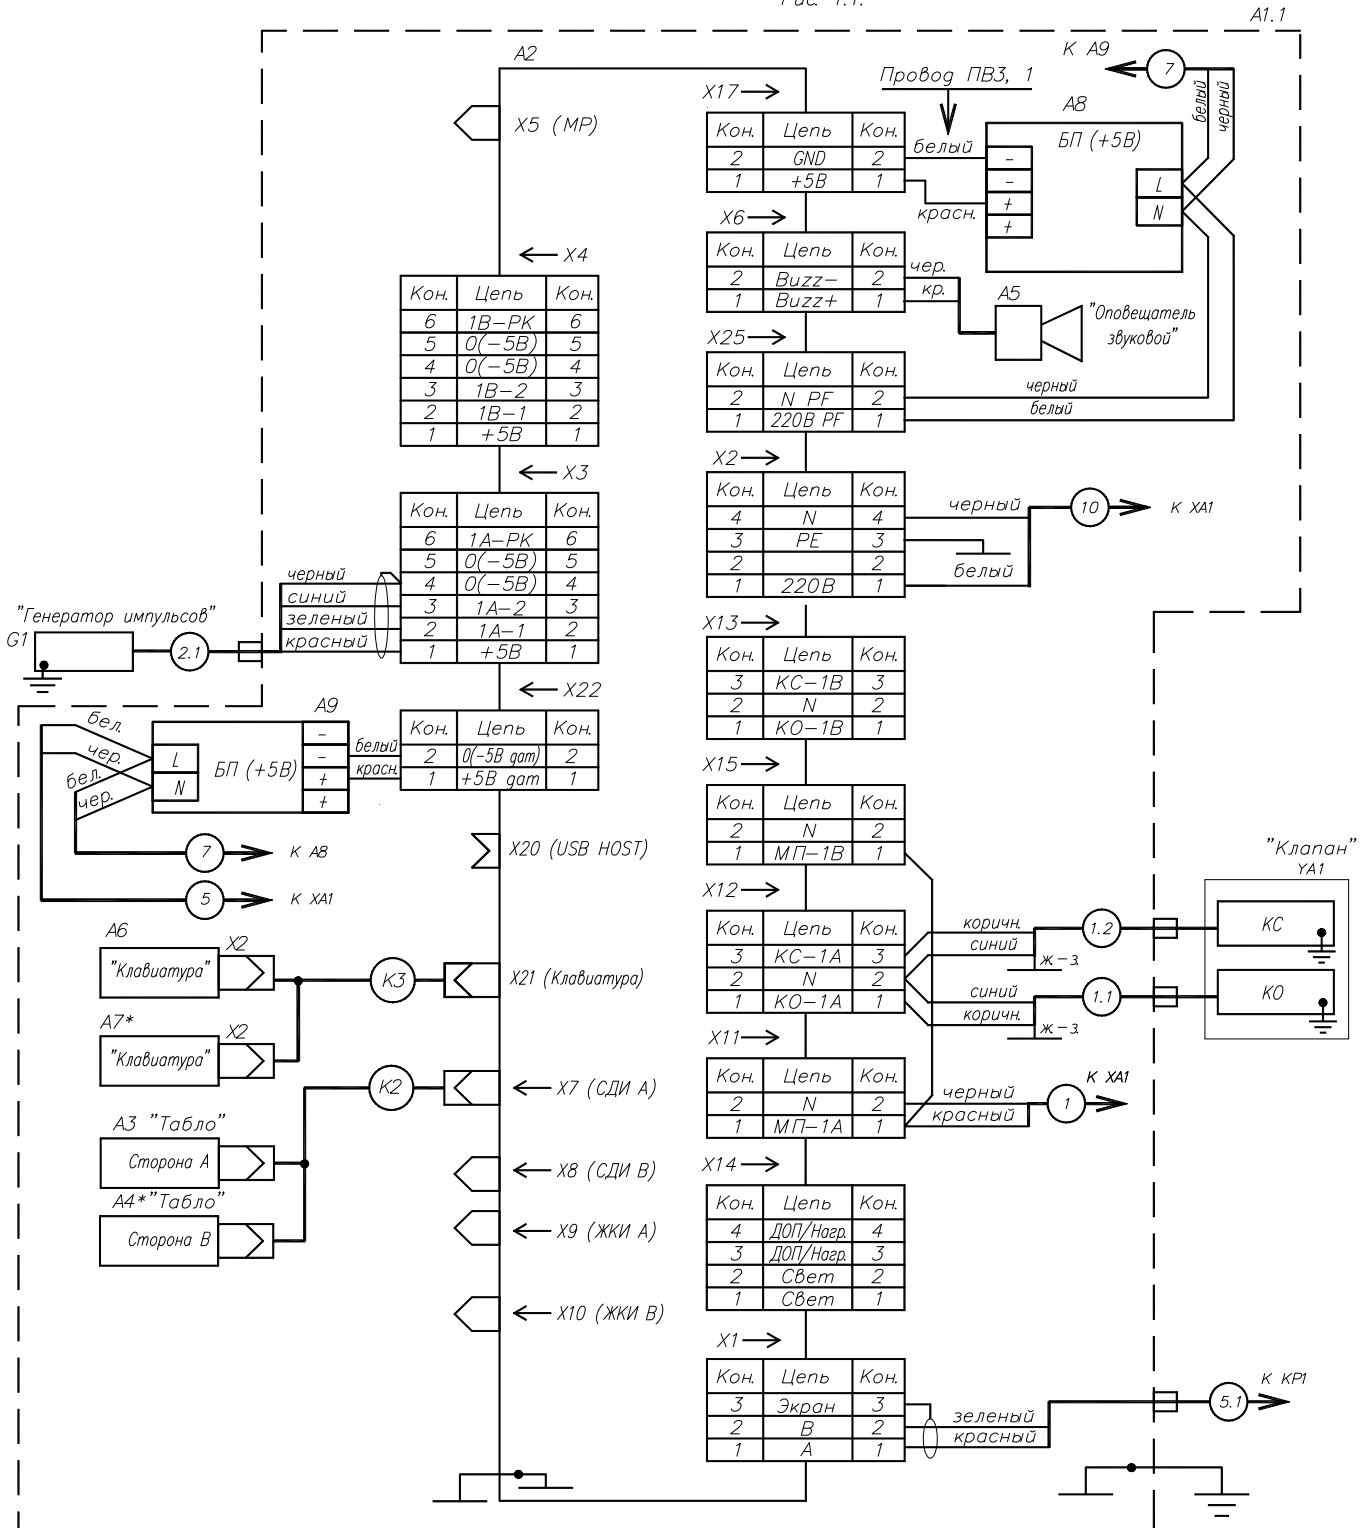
Рис. 1.1.

A1.1

A2

К A9
7
Провод ПВ3, 1
белый
черный
A8
БП (+5В)

X17

| Кон. | Цепь | Кон. |
|---|---|---|
| 2 | GND | 2 |
| 1 | +5В | 1 |

белый
красн.
–
–
+
+
L
N

X5 (MP)

X6

| Кон. | Цепь | Кон. |
|---|---|---|
| 2 | Buzz– | 2 |
| 1 | Buzz+ | 1 |

чер.
кр.
A5
"Оповещатель звуковой"

X4

| Кон. | Цепь | Кон. |
|---|---|---|
| 6 | 1В–РК | 6 |
| 5 | 0(–5В) | 5 |
| 4 | 0(–5В) | 4 |
| 3 | 1В–2 | 3 |
| 2 | 1В–1 | 2 |
| 1 | +5В | 1 |

X25

| Кон. | Цепь | Кон. |
|---|---|---|
| 2 | N PF | 2 |
| 1 | 220В PF | 1 |

черный
белый

X3

| Кон. | Цепь | Кон. |
|---|---|---|
| 6 | 1А–РК | 6 |
| 5 | 0(–5В) | 5 |
| 4 | 0(–5В) | 4 |
| 3 | 1А–2 | 3 |
| 2 | 1А–1 | 2 |
| 1 | +5В | 1 |

X2

| Кон. | Цепь | Кон. |
|---|---|---|
| 4 | N | 4 |
| 3 | PE | 3 |
| 2 | | 2 |
| 1 | 220В | 1 |

черный
10
К XA1
белый

черный
синий
зеленый
красный
"Генератор импульсов"
G1
2.1

X22
A9
БП (+5В)
–
–
+
+
L
N
бел.
чер.
бел.
чер.
белый
красн.

| Кон. | Цепь | Кон. |
|---|---|---|
| 2 | 0(–5В gат) | 2 |
| 1 | +5В gат | 1 |

X13

| Кон. | Цепь | Кон. |
|---|---|---|
| 3 | КС–1В | 3 |
| 2 | N | 2 |
| 1 | КО–1В | 1 |

X15

| Кон. | Цепь | Кон. |
|---|---|---|
| 2 | N | 2 |
| 1 | МП–1В | 1 |

7
К A8
5
К XA1
X20 (USB HOST)

"Клапан"
YA1

X12

| Кон. | Цепь | Кон. |
|---|---|---|
| 3 | КС–1А | 3 |
| 2 | N | 2 |
| 1 | КО–1А | 1 |

коричн.
синий
ж–з
синий
коричн.
ж–з
1.2
1.1
КС
КО

A6
X2
"Клавиатура"
K3
X21 (Клавиатура)
A7*
X2
"Клавиатура"
K2
X7 (СДИ А)
A3 "Табло"
Сторона А
A4*"Табло"
Сторона В

X11

| Кон. | Цепь | Кон. |
|---|---|---|
| 2 | N | 2 |
| 1 | МП–1А | 1 |

черный
красный
1
К XA1

X8 (СДИ В)
X9 (ЖКИ А)
X10 (ЖКИ В)

X14

| Кон. | Цепь | Кон. |
|---|---|---|
| 4 | ДОП/Нагр. | 4 |
| 3 | ДОП/Нагр. | 3 |
| 2 | Свет | 2 |
| 1 | Свет | 1 |

X1

| Кон. | Цепь | Кон. |
|---|---|---|
| 3 | Экран | 3 |
| 2 | В | 2 |
| 1 | А | 1 |

зеленый
красный
5.1
К КР1